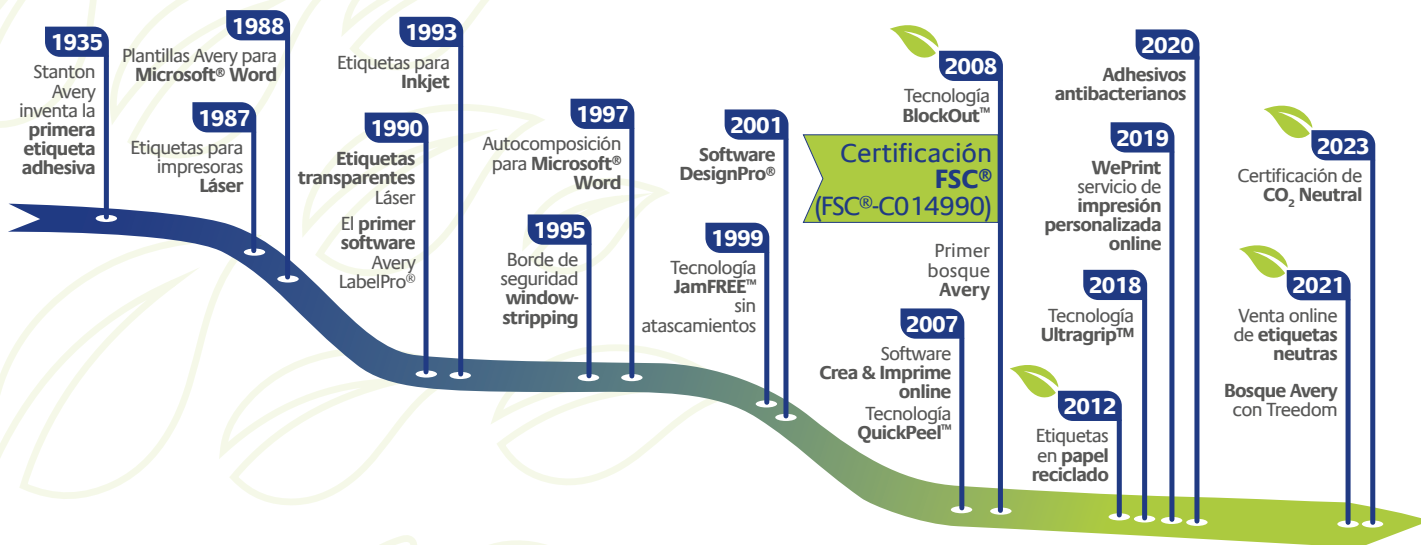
1935
Stanton Avery inventa la **primera etiqueta adhesiva**

1988
Plantillas Avery para **Microsoft® Word**

1987
Etiquetas para impresoras **Láser**

1993
Etiquetas para **Inkjet**

1990
**Etiquetas transparentes** Láser
El **primer software** Avery LabelPro®

1997
Autocomposición para **Microsoft® Word**

1995
Borde de seguridad **window-stripping**

2001
**Software DesignPro®**

1999
Tecnología **JamFREE™** sin atascamientos

2008
Tecnología **BlockOut™**

Certificación **FSC®** (FSC®-C014990)

Primer bosque **Avery**

2007
Software **Crea & Imprime online**
Tecnología **QuickPeel™**

2020
**Adhesivos antibacterianos**

2019
**WePrint** servicio de **impresión personalizada online**

2018
Tecnología **Ultragrip™**

2012
Etiquetas en **papel reciclado**

2023
Certificación de **$CO_2$ Neutral**

2021
Venta online de **etiquetas neutras**
**Bosque Avery** con Treedom